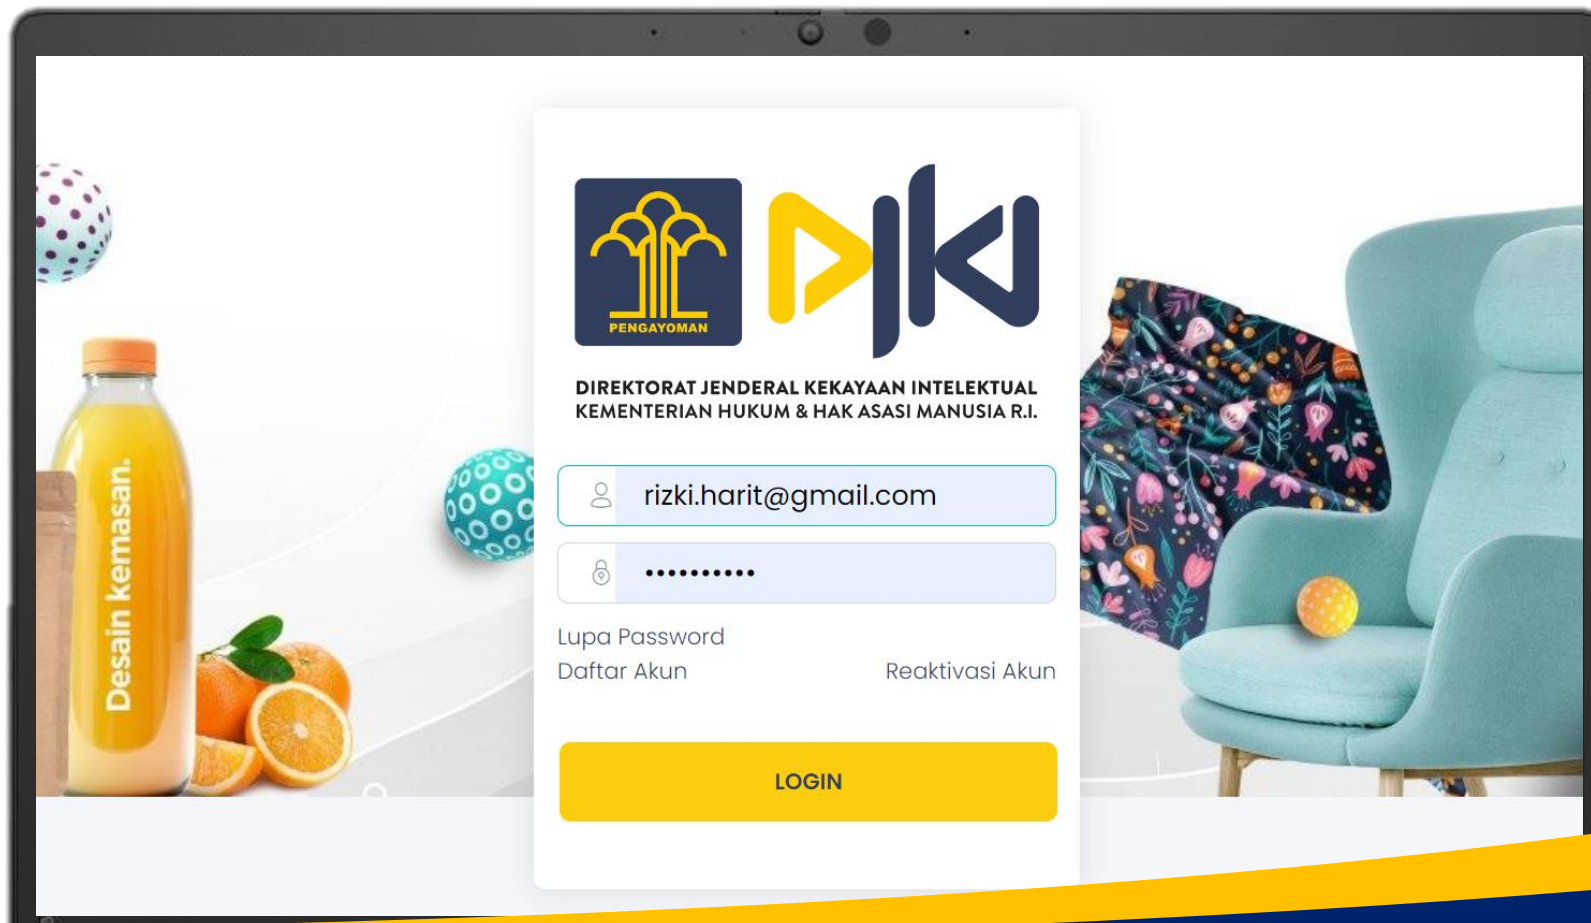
PENGAYOMAN

DJKI

DIREKTORAT JENDERAL KEKAYAAN INTELEKTUAL
KEMENTERIAN HUKUM & HAK ASASI MANUSIA R.I.

rizki.harit@gmail.com

••••••••••

Lupa Password

Daftar Akun

Reaktivasi Akun

LOGIN

Desain kemasan.